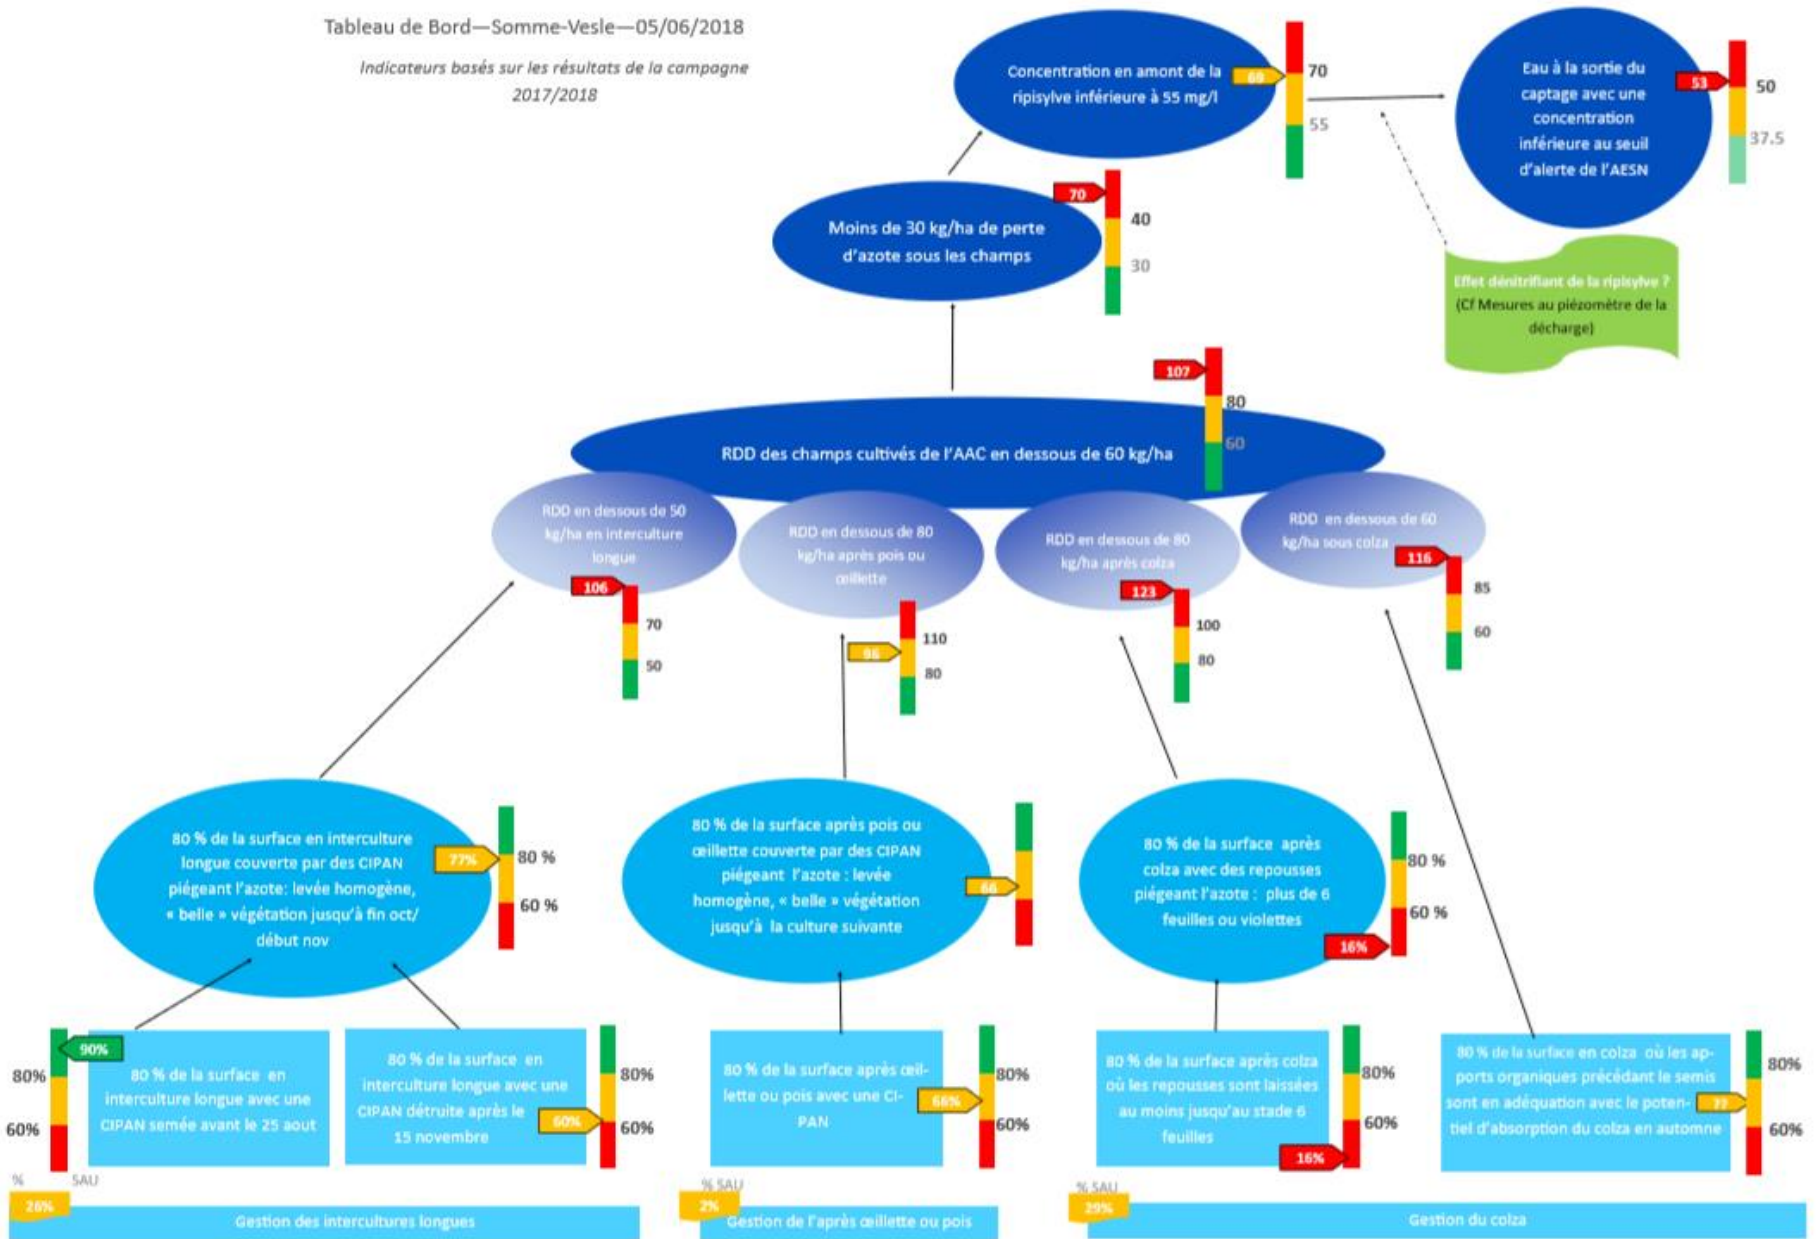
Tableau de Bord—Somme-Vesle—05/06/2018

Indicateurs basés sur les résultats de la campagne 2017/2018

Concentration en amont de la ripisylve inférieure à 55 mg/l

68

70

55

Eau à la sortie du captage avec une concentration inférieure au seuil d'alerte de l'AESN

53

50

37.5

Moins de 30 kg/ha de perte d'azote sous les champs

70

40

30

Effet dénitrifiant de la ripisylve ? (Cf Mesures au piézomètre de la décharge)

107

80

60

RDD des champs cultivés de l'AAC en dessous de 60 kg/ha

RDD en dessous de 50 kg/ha en interculture longue

106

70

50

RDD en dessous de 80 kg/ha après pois ou œillette

96

110

80

RDD en dessous de 80 kg/ha après colza

123

100

80

RDD en dessous de 60 kg/ha sous colza

116

85

60

80 % de la surface en interculture longue couverte par des CIPAN piégeant l'azote: levée homogène, « belle » végétation jusqu'à fin oct/ début nov

77%

80 %

60 %

80 % de la surface après pois ou œillette couverte par des CIPAN piégeant l'azote : levée homogène, « belle » végétation jusqu'à la culture suivante

66

80 % de la surface après colza avec des repousses piégeant l'azote : plus de 6 feuilles ou violettes

80 %

60 %

16%

90%

80%

60%

80 % de la surface en interculture longue avec une CIPAN semée avant le 25 aout

80 % de la surface en interculture longue avec une CIPAN détruite après le 15 novembre

60%

80%

60%

80 % de la surface après œillette ou pois avec une CIPAN

66%

80%

60%

80 % de la surface après colza où les repousses sont laissées au moins jusqu'au stade 6 feuilles

16%

80%

60%

80 % de la surface en colza où les apports organiques précédant le semis sont en adéquation avec le potentiel d'absorption du colza en automne

77

80%

60%

% SAU

26%

Gestion des intercultures longues

% SAU

2%

Gestion de l'après œillette ou pois

% SAU

29%

Gestion du colza